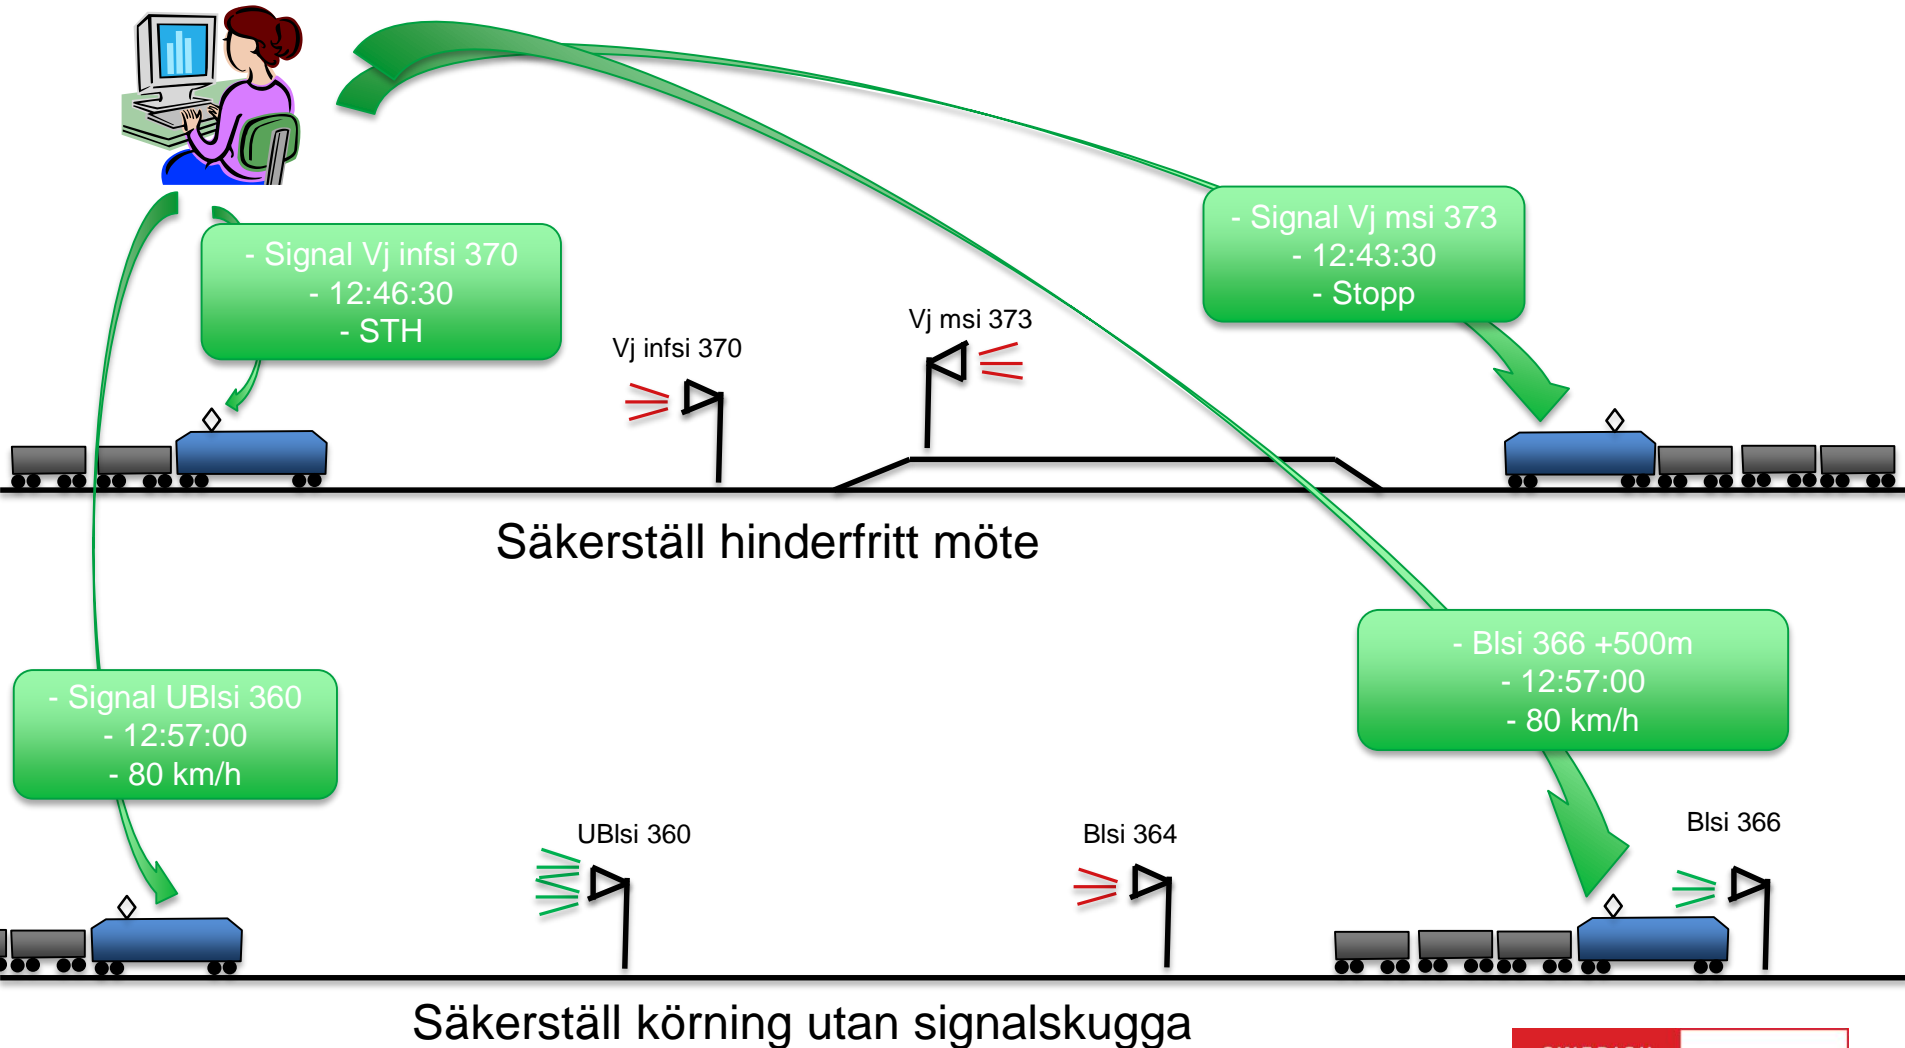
- Signal Vj infsi 370
- 12:46:30
- STH

- Signal Vj msi 373
- 12:43:30
- Stopp

Vj infsi 370

Vj msi 373

Säkerställ hinderfritt möte

- Blsi 366 +500m
- 12:57:00
- 80 km/h

- Signal UBlsi 360
- 12:57:00
- 80 km/h

UBlsi 360

Blsi 364

Blsi 366

Säkerställ körning utan signalskugga